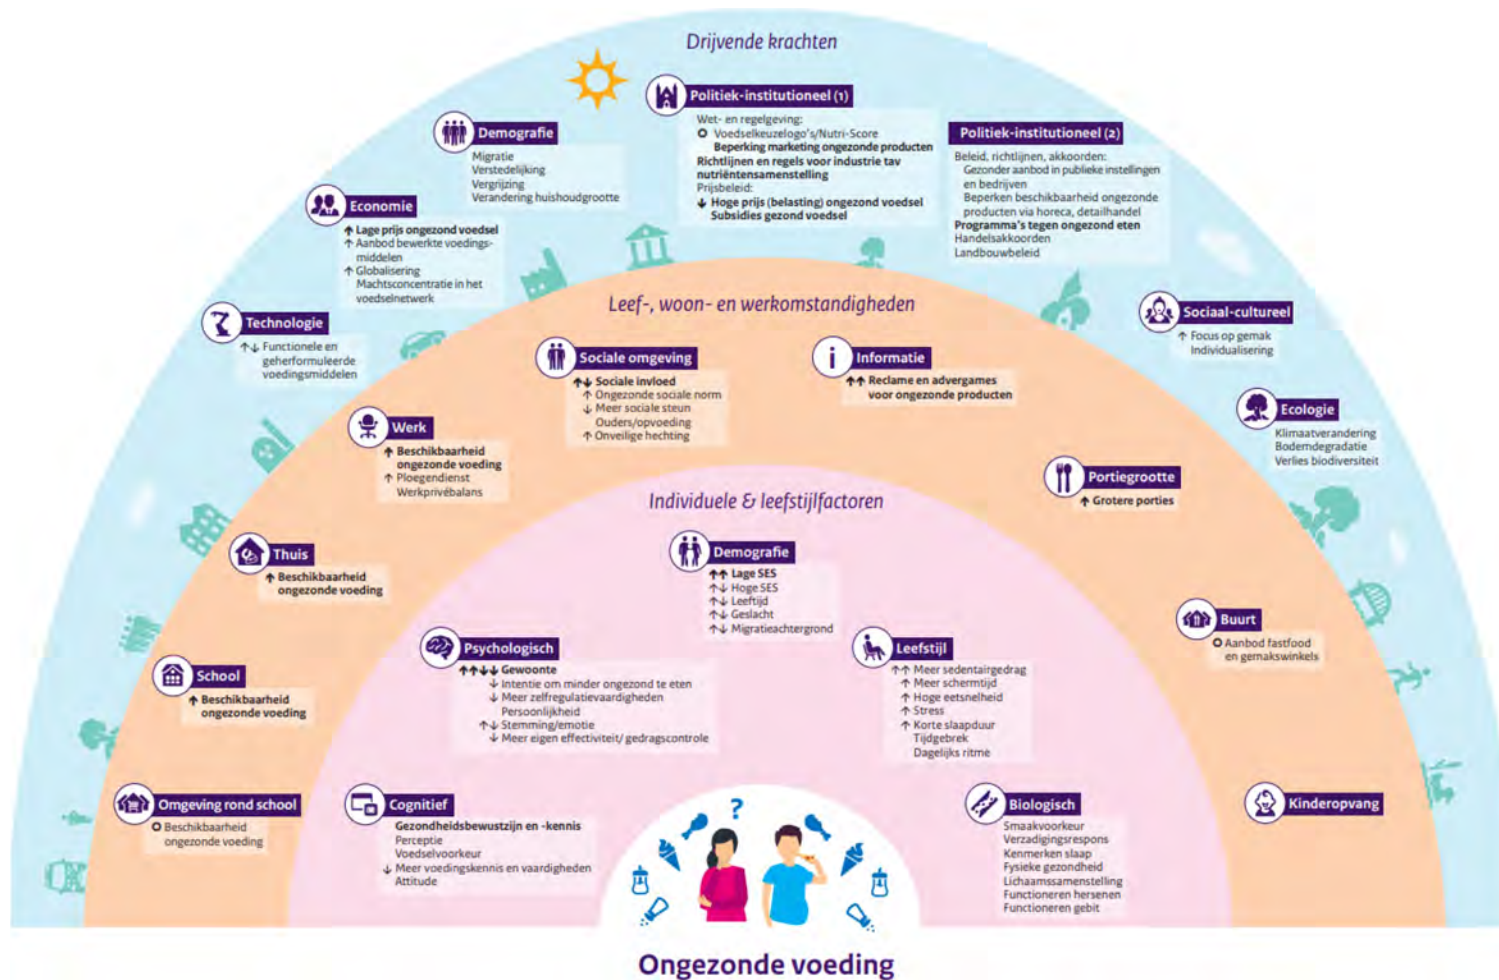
Drijvende krachten

Politiek-institutioneel (1)
Wet- en regelgeving:
O Voedselkeuzelogo's/Nutri-Score
Beperking marketing ongezonde producten
Richtlijnen en regels voor industrie tav nutriëntensamenstelling
Prijsbeleid:
↓ Hoge prijs (belasting) ongezond voedsel
Subsidies gezond voedsel

Demografie
Migratie
Verstedelijking
Vergrijzing
Verandering huishoudgrootte

Politiek-institutioneel (2)
Beleid, richtlijnen, akkoorden:
Gezonder aanbod in publieke instellingen en bedrijven
Beperken beschikbaarheid ongezonde producten via horeca, detailhandel
Programma's tegen ongezond eten
Handelsakkoorden
Landbouwbeleid

Economie
↑ Lage prijs ongezond voedsel
↑ Aanbod bewerkte voedingsmiddelen
↑ Globalisering
Machtsconcentratie in het voedselnetwerk

Technologie
↑↓ Functionele en geherformuleerde voedingsmiddelen

Sociaal-cultureel
↑ Focus op gemak
Individualisering

Ecologie
Klimaatverandering
Bodemdegradatie
Verlies biodiversiteit

Leef-, woon- en werkomstandigheden

Sociale omgeving
↑↓ Sociale invloed
↑ Ongezonde sociale norm
↓ Meer sociale steun
Ouders/opvoeding
↑ Onveilige hechting

Informatie
↑↑ Reclame en advergames voor ongezonde producten

Werk
↑ Beschikbaarheid ongezonde voeding
↑ Ploegendienst
Werkprivébalans

Portiegrootte
↑ Grotere porties

Thuis
↑ Beschikbaarheid ongezonde voeding

Buurt
O Aanbod fastfood en gemakswinkels

School
↑ Beschikbaarheid ongezonde voeding

Omgeving rond school
O Beschikbaarheid ongezonde voeding

Kinderopvang

Individuele & leefstijlfactoren

Demografie
↑↑ Lage SES
↑↓ Hoge SES
↑↓ Leeftijd
↑↓ Geslacht
↑↓ Migratieachtergrond

Psychologisch
↑↑↑↓ Gewoonte
↓ Intentie om minder ongezond te eten
↓ Meer zelfregulatievaardigheden
Persoonlijkheid
↑↓ Stemming/emotie
↓ Meer eigen effectiviteit/ gedragscontrole

Leefstijl
↑↑ Meer sedentairgedrag
↑ Meer schermtijd
↑ Hoge eetsnelheid
↑ Stress
↑ Korte slaapduur
Tijdgebrek
Dagelijks ritme

Cognitief
Gezondheidsbewustzijn en -kennis
Perceptie
Voedselvoorkeur
↓ Meer voedingskennis en vaardigheden
Attitude

Biologisch
Smaakvoorkeur
Verzadigingsrespons
Kenmerken slaap
Fysieke gezondheid
Lichaamssamenstelling
Functioneren hersenen
Functioneren gebit

?

Ongezonde voeding